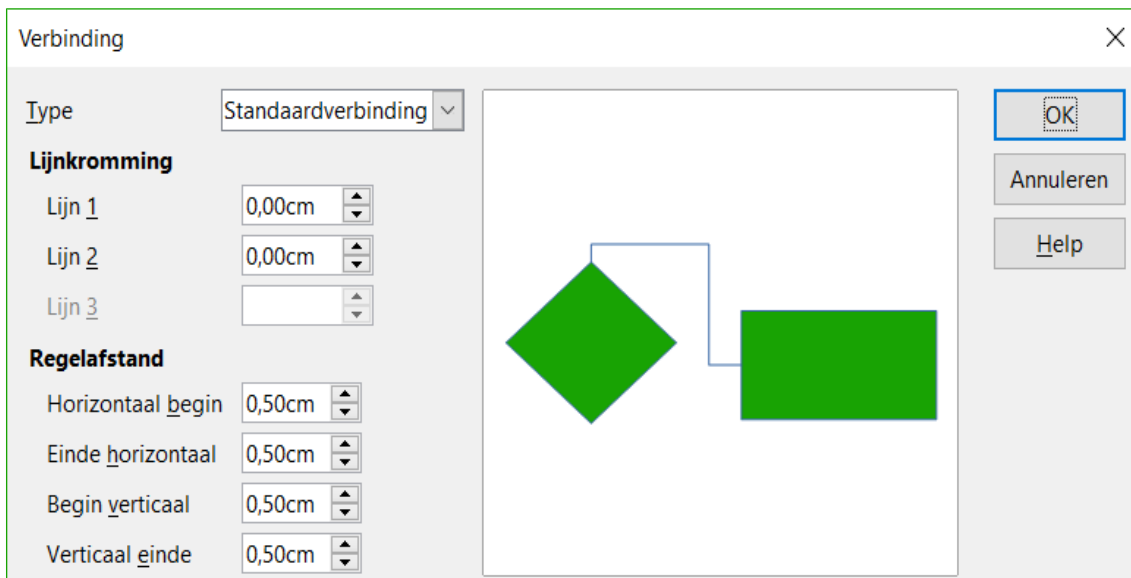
Verbinding

Type Standaardverbinding

Lijnkromming

Lijn 1 0,00cm

Lijn 2 0,00cm

Lijn 3

Regelafstand

Horizontaal begin 0,50cm

Einde horizontaal 0,50cm

Begin verticaal 0,50cm

Verticaal einde 0,50cm

OK

Annuleren

Help